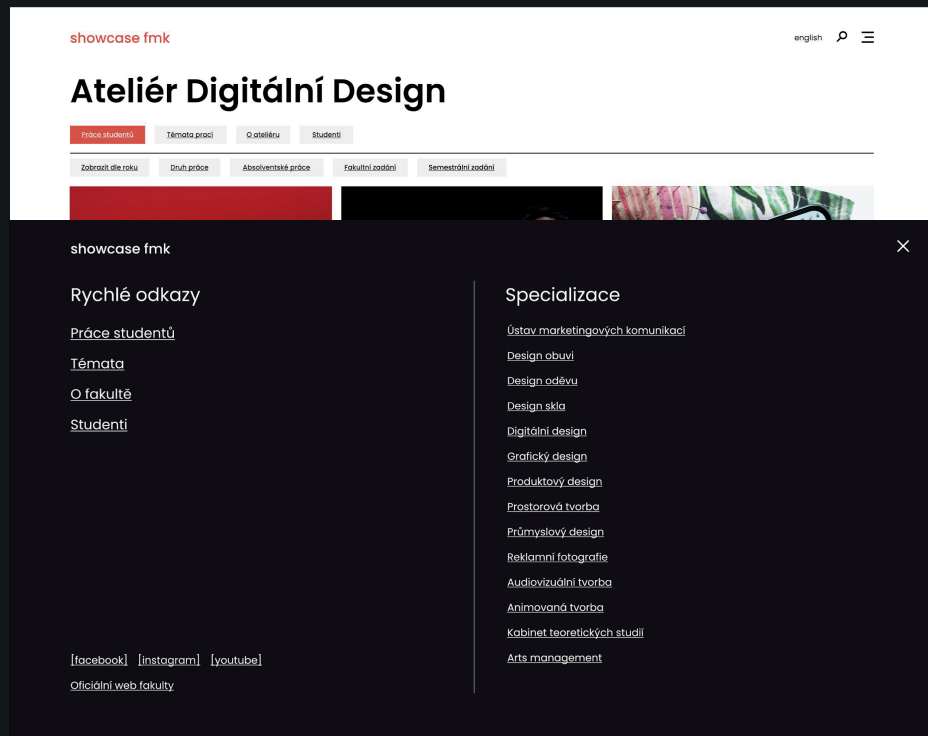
showcase fmk

english

Ateliér Digitální Design

Práce studentů Témata prací O ateliéru Studenti

Zobrazit dle roku Druh práce Absolventské práce Fakultní zadání Semestrální zadání

showcase fmk

Rychlé odkazy

Práce studentů

Témata

O fakultě

Studenti

[facebook] [instagram] [youtube]

Oficiální web fakulty

Specializace

Ústav marketingových komunikací

Design obuvi

Design oděvu

Design skla

Digitální design

Grafický design

Produktový design

Prostorová tvorba

Průmyslový design

Reklamní fotografie

Audiovizuální tvorba

Animovaná tvorba

Kabinet teoretických studií

Arts management